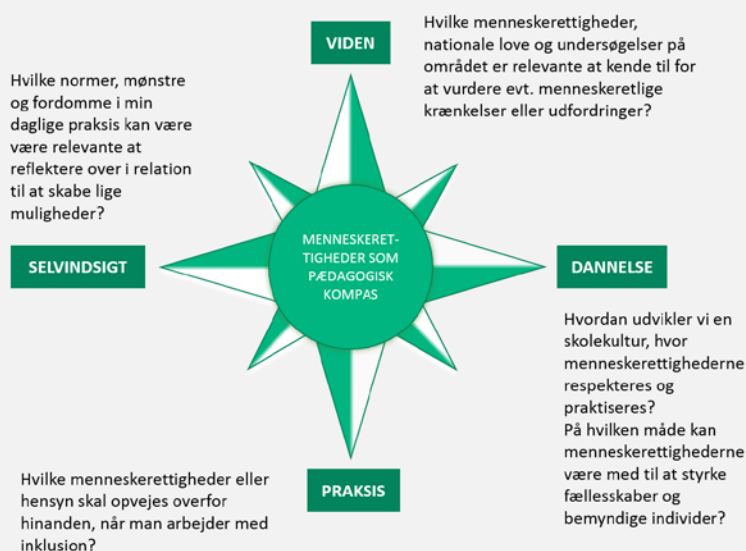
VIDEN

Hvilke menneskerettigheder, nationale love og undersøgelser på området er relevante at kende til for at vurdere evt. menneskeretlige krænkelser eller udfordringer?

Hvilke normer, mønstre og fordomme i min daglige praksis kan være relevante at reflektere over i relation til at skabe lige muligheder?

SELVINDSIGT

MENNESKERETTIGHEDER SOM PÆDAGOGISK KOMPAS

DANNELSE

Hvordan udvikler vi en skolekultur, hvor menneskerettighederne respekteres og praktiseres?
På hvilken måde kan menneskerettighederne være med til at styrke fællesskaber og bemyndige individer?

Hvilke menneskerettigheder eller hensyn skal opvejes overfor hinanden, når man arbejder med inklusion?

PRAKSIS